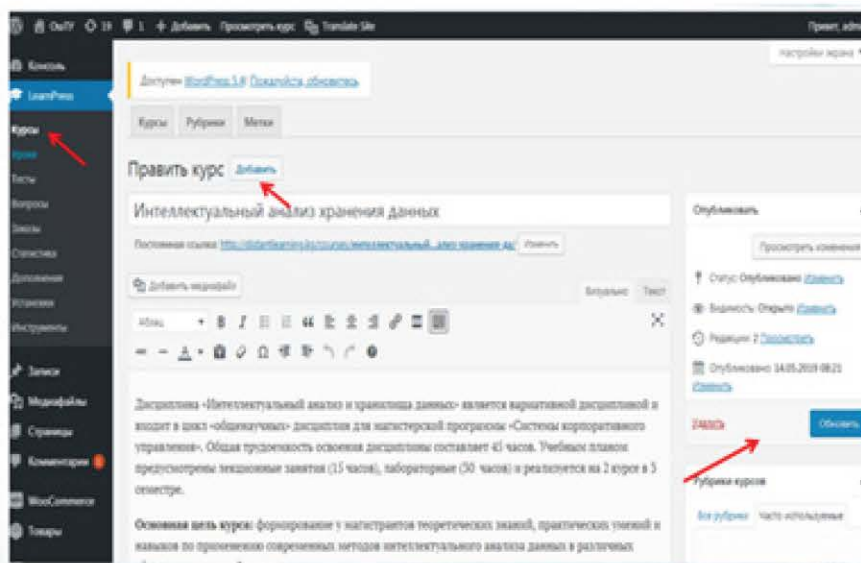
ОмГУ 19 1 + Добавить Просмотреть курс Translate Site Привет, adm

Консоль
LearnPress
Курсы
Уроки
Тесты
Вопросы
Заказы
Статистика
Дополнения
Установки
Инструменты
Записи
Медиафайлы
Страницы
Комментарии
WooCommerce
Товары

Настройки экрана

Доступен WordPress 5.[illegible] Пожалуйста, обновитесь.

Курсы Рубрики Метки

Править курс Добавить

Интеллектуальный анализ хранения данных

Постоянная ссылка: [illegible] Изменить

Добавить медиафайл

Визуально Текст

Абзац

Дисциплина «Интеллектуальный анализ и хранилища данных» является вариативной дисциплиной и входит в цикл «общенаучных» дисциплин для магистерской программы «Системы корпоративного управления». Общая трудоемкость освоения дисциплины составляет 45 часов. Учебным планом предусмотрены лекционные занятия (15 часов), лабораторные (30 часов) и реализуется на 2 курсе в 3 семестре.

Основная цель курса: формирование у магистрантов теоретических знаний, практических умений и навыков по применению современных методов интеллектуального анализа данных в различных

Опубликовать

Просмотреть изменения

Статус: Опубликовано Изменить

Видимость: Открыто Изменить

Редакции: 2 Просмотреть

Опубликовано: 14.05.2019 08:21 Изменить

Удалить

Обновить

Рубрики курсов

Все рубрики Часто используемые